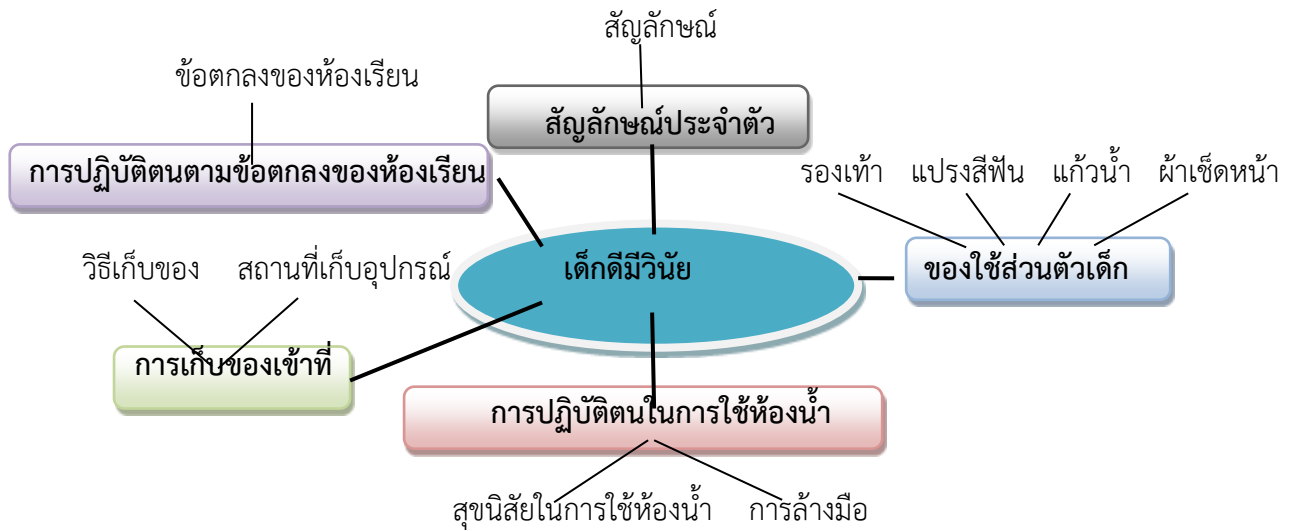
สัญลักษณ์

ข้อตกลงของห้องเรียน

สัญลักษณ์ประจำตัว

การปฏิบัติตนตามข้อตกลงของห้องเรียน

รองเท้า แปรงสีฟัน แก้วน้ำ ผ้าเช็ดหน้า

เด็กดีมีวินัย

ของใช้ส่วนตัวเด็ก

วิธีเก็บของ สถานที่เก็บอุปกรณ์

การเก็บของเข้าที่

การปฏิบัติตนในการใช้ห้องน้ำ

สุขนิสัยในการใช้ห้องน้ำ การล้างมือ